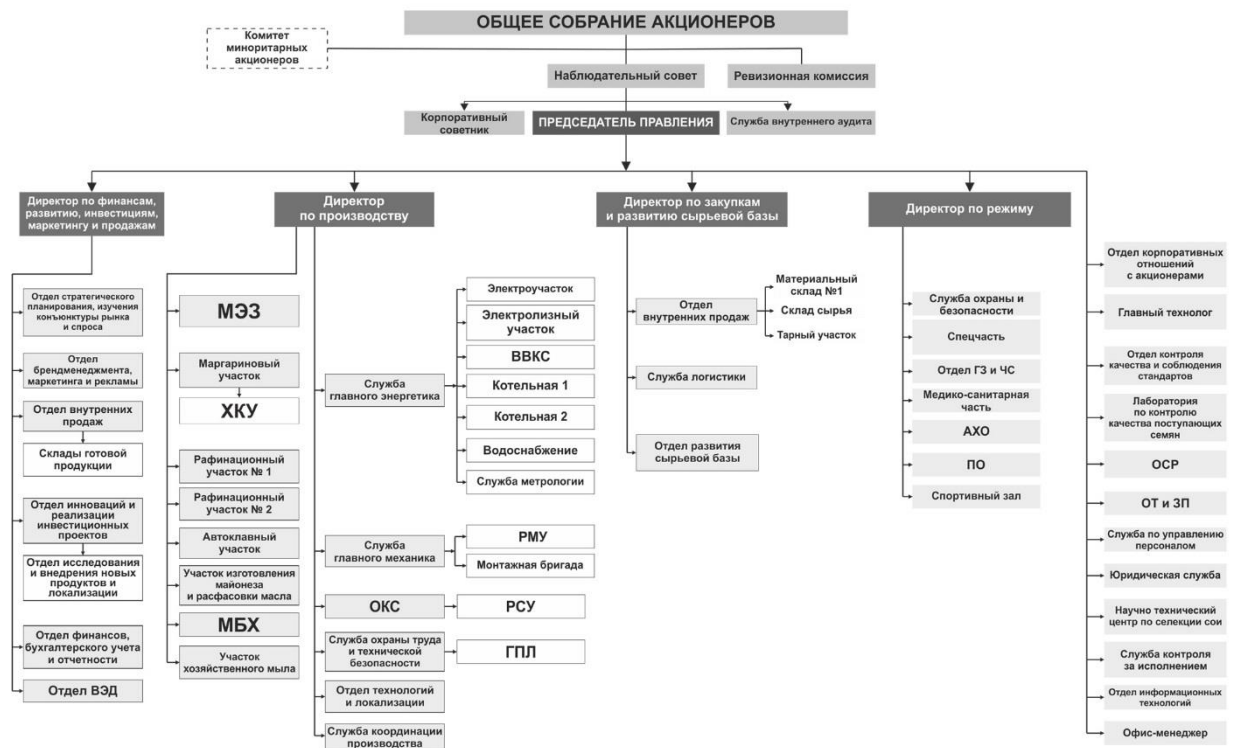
ОБЩЕЕ СОБРАНИЕ АКЦИОНЕРОВ

Комитет миноритарных акционеров

Наблюдательный совет

Ревизионная комиссия

Корпоративный советник

ПРЕДСЕДАТЕЛЬ ПРАВЛЕНИЯ

Служба внутреннего аудита

Директор по финансам, развитию, инвестициям, маркетингу и продажам

Отдел стратегического планирования, изучения конъюнктуры рынка и спроса

Отдел брендменеджмента, маркетинга и рекламы

Отдел внутренних продаж

Склады готовой продукции

Отдел инноваций и реализации инвестиционных проектов

Отдел исследования и внедрения новых продуктов и локализации

Отдел финансов, бухгалтерского учета и отчетности

Отдел ВЭД

Директор по производству

МЭЗ

Маргариновый участок

ХКУ

Рафинационный участок № 1

Рафинационный участок № 2

Автоклавный участок

Участок изготовления майонеза и расфасовки масла

МБХ

Участок хозяйственного мыла

Служба главного энергетика

Электроучасток

Электролизный участок

ВВКС

Котельная 1

Котельная 2

Водоснабжение

Служба метрологии

Служба главного механика

РМУ

Монтажная бригада

ОКС

РСУ

Служба охраны труда и технической безопасности

ГПЛ

Отдел технологий и локализации

Служба координации производства

Директор по закупкам и развитию сырьевой базы

Отдел внутренних продаж

Материальный склад №1

Склад сырья

Тарный участок

Служба логистики

Отдел развития сырьевой базы

Директор по режиму

Служба охраны и безопасности

Спецчасть

Отдел ГЗ и ЧС

Медико-санитарная часть

АХО

ПО

Спортивный зал

Отдел корпоративных отношений с акционерами

Главный технолог

Отдел контроля качества и соблюдения стандартов

Лаборатория по контролю качества поступающих семян

ОСР

ОТ и ЗП

Служба по управлению персоналом

Юридическая служба

Научно технический центр по селекции сои

Служба контроля за исполнением

Отдел информационных технологий

Офис-менеджер